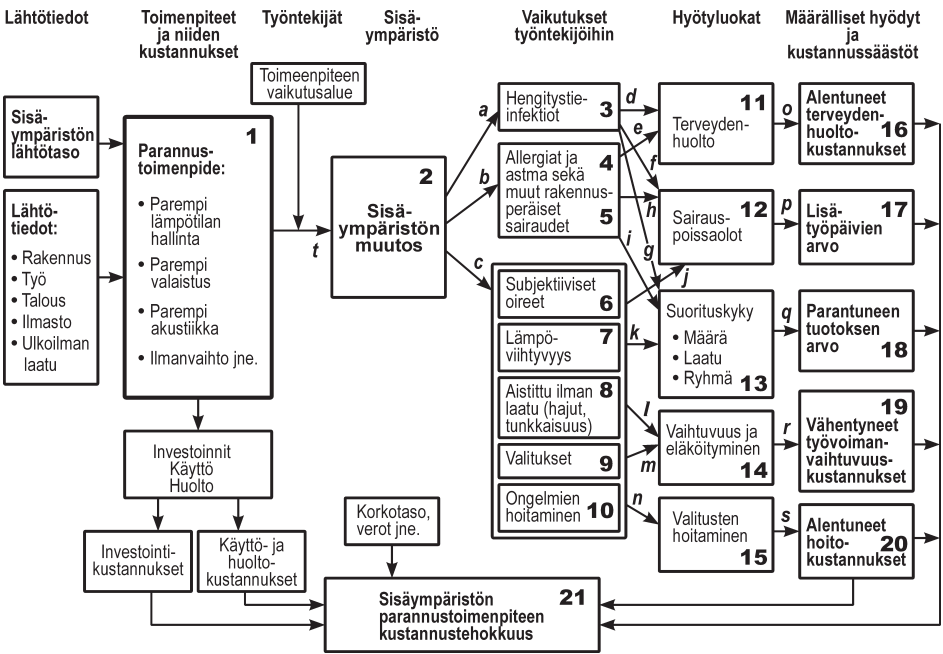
Lähtötiedot

Toimenpiteet ja niiden kustannukset

Työntekijät

Sisäympäristö

Vaikutukset työntekijöihin

Hyötyluokat

Määrälliset hyödyt ja kustannussäästöt

Toimeenpiteen vaikutusalue

Sisäympäristön lähtötaso

Lähtötiedot:
• Rakennus
• Työ
• Talous
• Ilmasto
• Ulkoilman laatu

1
Parannustoimenpide:
• Parempi lämpötilan hallinta
• Parempi valaistus
• Parempi akustiikka
• Ilmanvaihto jne.

t

2
Sisäympäristön muutos

a b c

Hengitystieinfektiot 3

Allergiat ja astma sekä muut rakennusperäiset sairaudet 4 5

Subjektiiviset oireet 6

Lämpöviihtyvyys 7

Aistittu ilman laatu (hajut, tunkkaisuus) 8

Valitukset 9

Ongelmien hoitaminen 10

d e f g h i j k l m n

Terveydenhuolto 11

Sairauspoissaolot 12

Suorituskyky
• Määrä
• Laatu
• Ryhmä 13

Vaihtuvuus ja eläköityminen 14

Valitusten hoitaminen 15

o p q r s

Alentuneet terveydenhuoltokustannukset 16

Lisätyöpäivien arvo 17

Parantuneen tuotoksen arvo 18

Vähentyneet työvoimanvaihtuvuuskustannukset 19

Alentuneet hoitokustannukset 20

Investoinnit
Käyttö
Huolto

Investointikustannukset

Käyttö- ja huoltokustannukset

Korkotaso, verot jne.

21
Sisäympäristön parannustoimenpiteen kustannustehokkuus